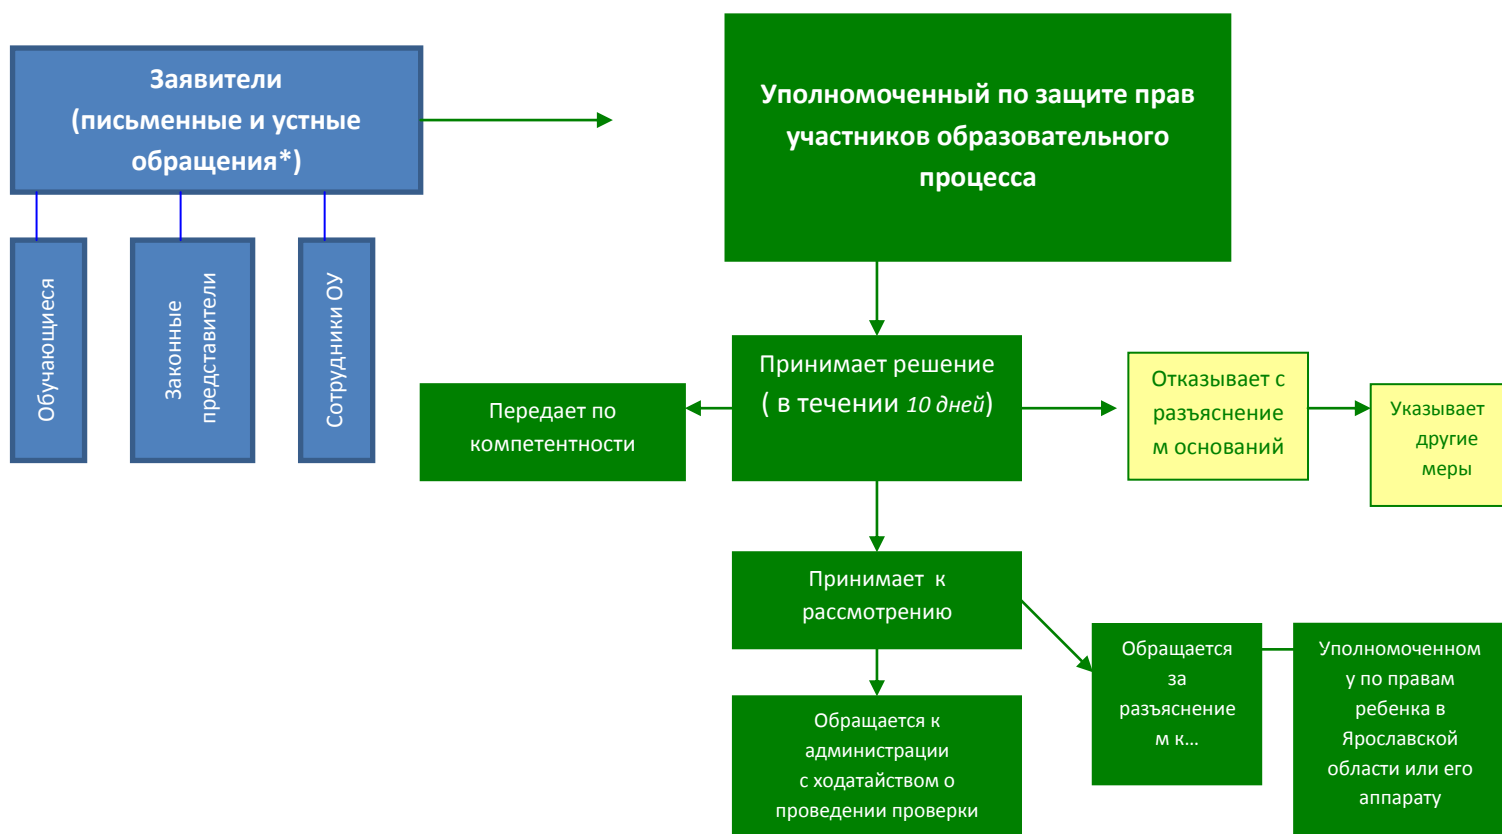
Заявители (письменные и устные обращения*)

Обучающиеся

Законные представители

Сотрудники ОУ

Уполномоченный по защите прав участников образовательного процесса

Принимает решение ( в течении *10 дней*)

Передает по компетентности

Отказывает с разъяснение м оснований

Указывает другие меры

Принимает к рассмотрению

Обращается к администрации с ходатайством о проведении проверки

Обращается за разъяснение м к…

Уполномоченном у по правам ребенка в Ярославской области или его аппарату